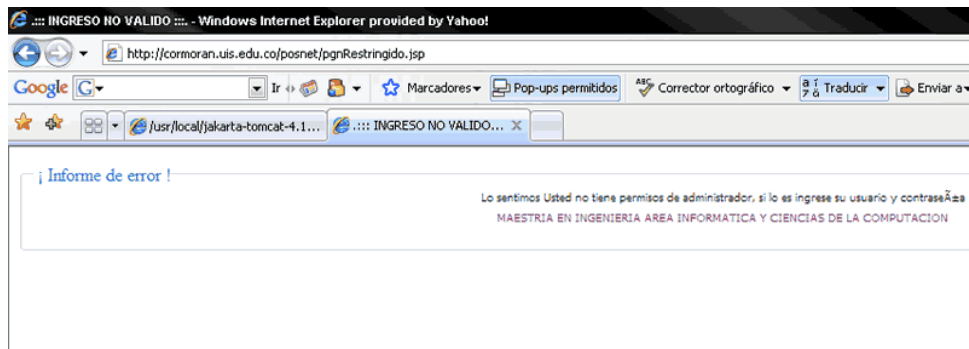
.::: INGRESO NO VALIDO :::. - Windows Internet Explorer provided by Yahoo!

http://cormoran.uis.edu.co/posnet/pgnRestringido.jsp

Google G Ir Marcadores Pop-ups permitidos Corrector ortográfico Traducir Enviar a

/usr/local/jakarta-tomcat-4.1... .::: INGRESO NO VALIDO...

¡ Informe de error !

Lo sentimos Usted no tiene permisos de administrador, si lo es ingrese su usuario y contraseÃ±a

MAESTRIA EN INGENIERIA AREA INFORMATICA Y CIENCIAS DE LA COMPUTACION